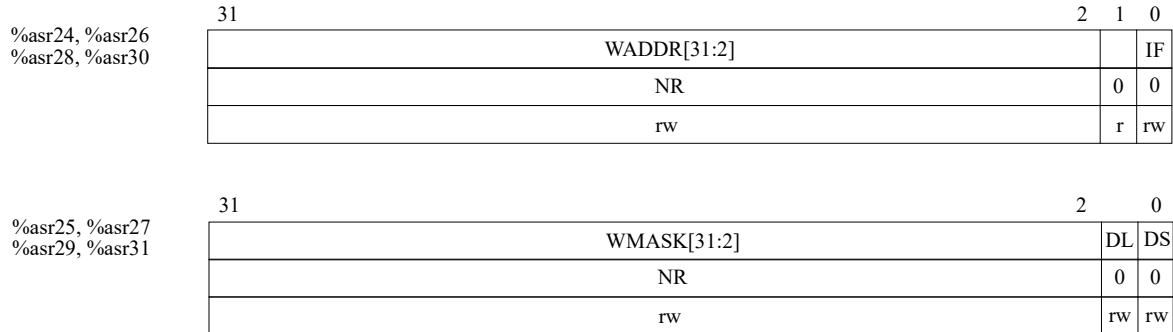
%asr24, %asr26
%asr28, %asr30

| 31 | 2 | 1 | 0 |
|---|---|---|---|
| WADDR[31:2] | | | IF |
| NR | | 0 | 0 |
| rw | | r | rw |

%asr25, %asr27
%asr29, %asr31

| 31 | 2 | | 0 |
|---|---|---|---|
| WMASK[31:2] | | DL | DS |
| NR | | 0 | 0 |
| rw | | rw | rw |